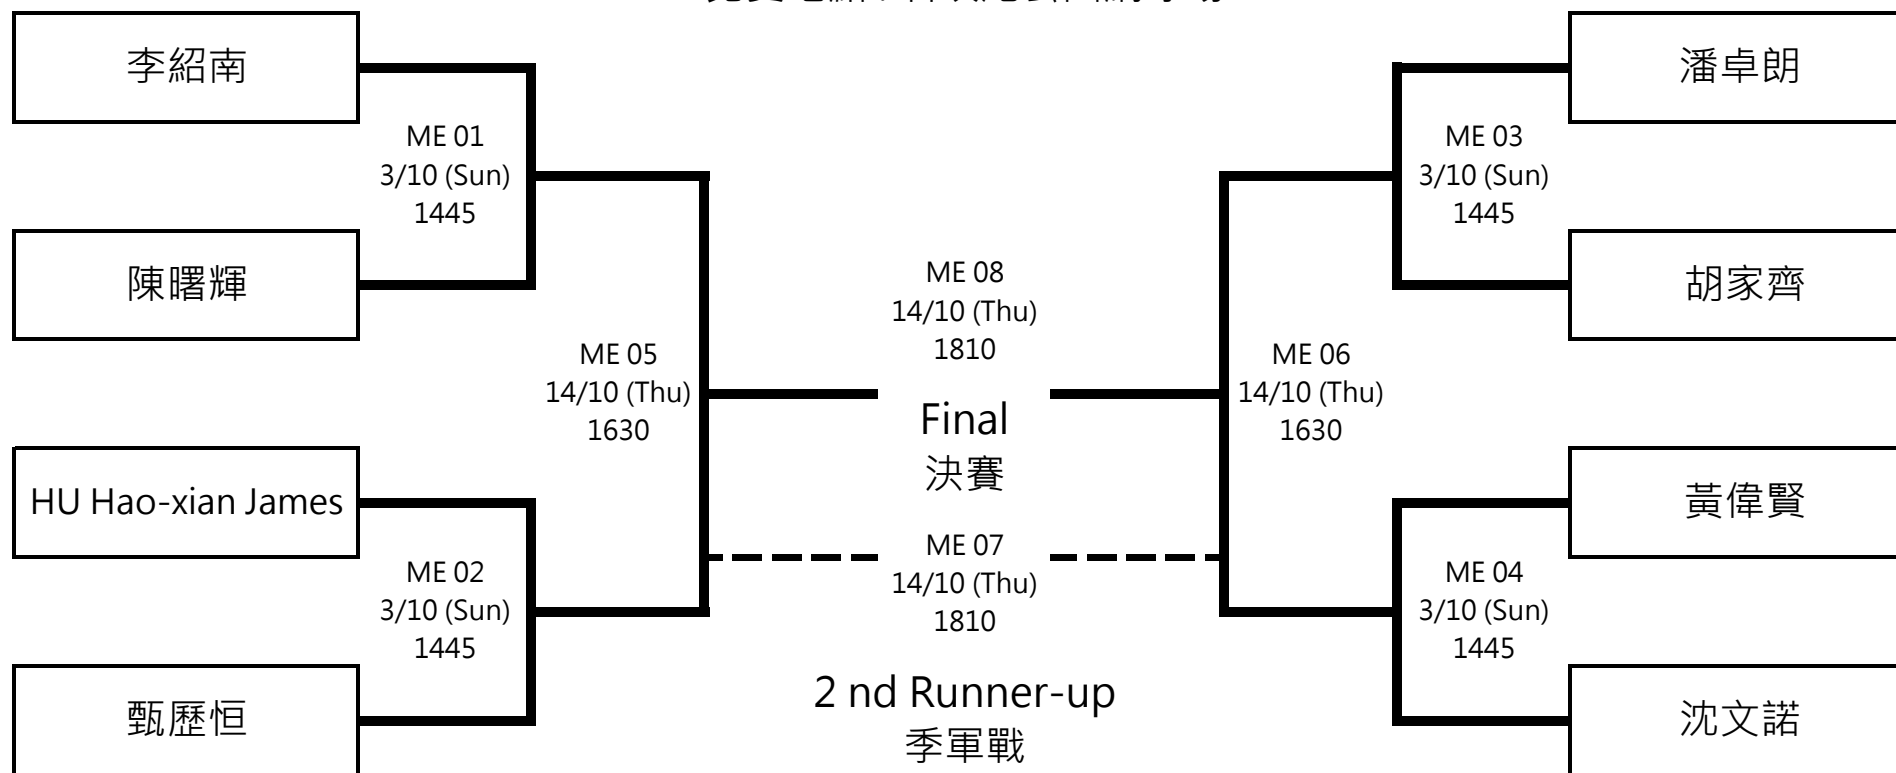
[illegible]

李紹南

ME 01
3/10 (Sun)
1445

陳曙輝

ME 05
14/10 (Thu)
1630

HU Hao-xian James

ME 02
3/10 (Sun)
1445

甄歷恒

ME 08
14/10 (Thu)
1810

Final
決賽

ME 07
14/10 (Thu)
1810

2 nd Runner-up
季軍戰

潘卓朗

ME 03
3/10 (Sun)
1445

胡家齊

ME 06
14/10 (Thu)
1630

黃偉賢

ME 04
3/10 (Sun)
1445

沈文諾